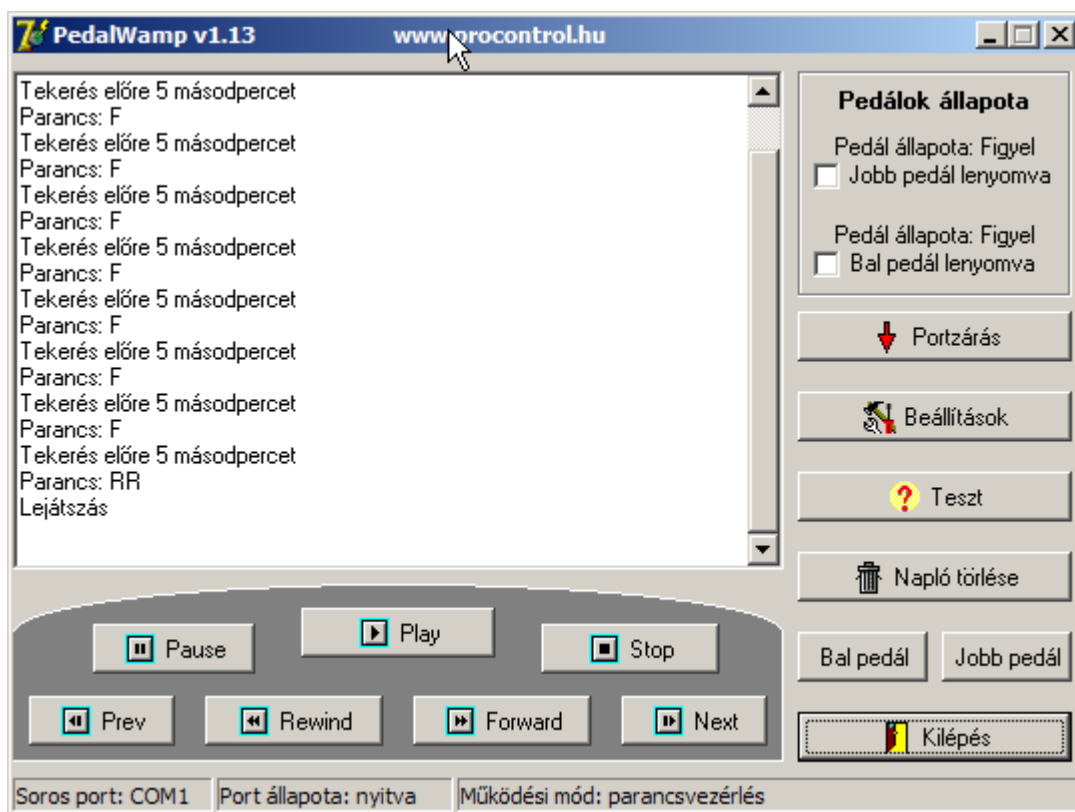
PedalWamp v1.13 www.procontrol.hu

Tekerés előre 5 másodpercet
Parancs: F
Tekerés előre 5 másodpercet
Parancs: F
Tekerés előre 5 másodpercet
Parancs: F
Tekerés előre 5 másodpercet
Parancs: F
Tekerés előre 5 másodpercet
Parancs: F
Tekerés előre 5 másodpercet
Parancs: F
Tekerés előre 5 másodpercet
Parancs: F
Tekerés előre 5 másodpercet
Parancs: RR
Lejátszás

Pedálok állapota
Pedál állapota: Figyel
Jobb pedál lenyomva
Pedál állapota: Figyel
Bal pedál lenyomva

Portzárás
Beállítások
Teszt
Napló törlése
Bal pedál
Jobb pedál
Kilépés

Pause
Play
Stop
Prev
Rewind
Forward
Next

Soros port: COM1
Port állapota: nyitva
Működési mód: parancsvezérlés